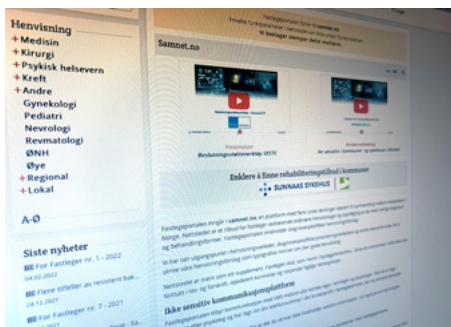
Henvisning
+ Medisin
+ Kirurgi
+ Psykisk helsevern
+ Kreft
+ Andre
Gynekologi
Pediatri
Nevrologi
Revmatologi
ØNH
Øye
+ Regional
+ Lokal

A-Ø

Siste nyheter
For Fastleger nr. 1 - 2022
04.02.2022
Flere tilfeller av resistent bak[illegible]
24.12.2021
For Fastleger nr. 7 - 2021
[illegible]

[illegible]
Vi trenger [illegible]

Samnet.no

Presentasjon
Beslutningsstøtteverktøy SESTC

Enklere å finne rehabiliteringstilbud i kommuner
SUNNAAS SYKEHUS

Fastlegeportalen inngår i samnet.no, en plattform med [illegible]

Ikke sensitiv kommunikasjonsplattform